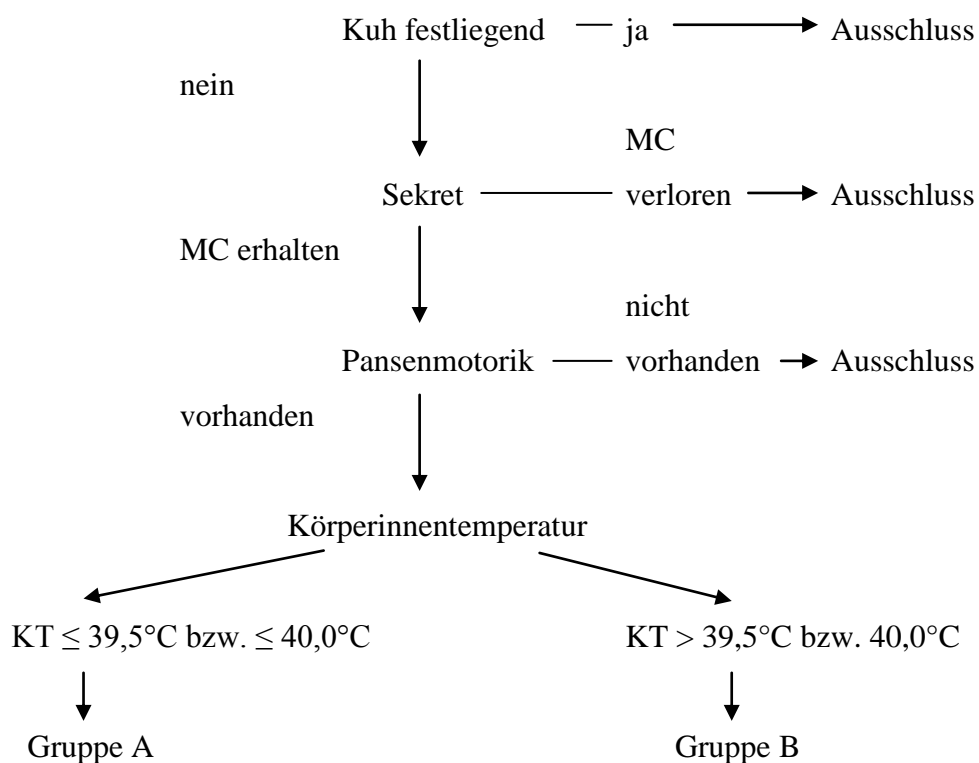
Kuh festliegend — ja → Ausschluss

nein

MC

Sekret — verloren → Ausschluss

MC erhalten

nicht

Pansenmotorik — vorhanden → Ausschluss

vorhanden

Körperinnentemperatur

KT $\leq$ 39,5°C bzw. $\leq$ 40,0°C

KT > 39,5°C bzw. 40,0°C

Gruppe A

Gruppe B